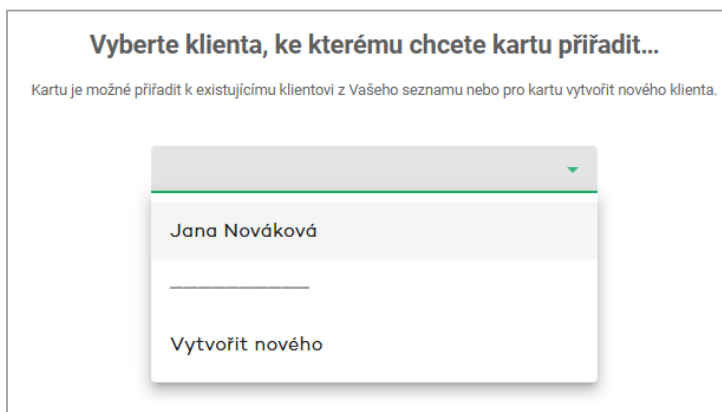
Vyberte klienta, ke kterému chcete kartu přiřadit...

Kartu je možné přiřadit k existujícímu klientovi z Vašeho seznamu nebo pro kartu vytvořit nového klienta.

Jana Nováková

————————

Vytvořit nového